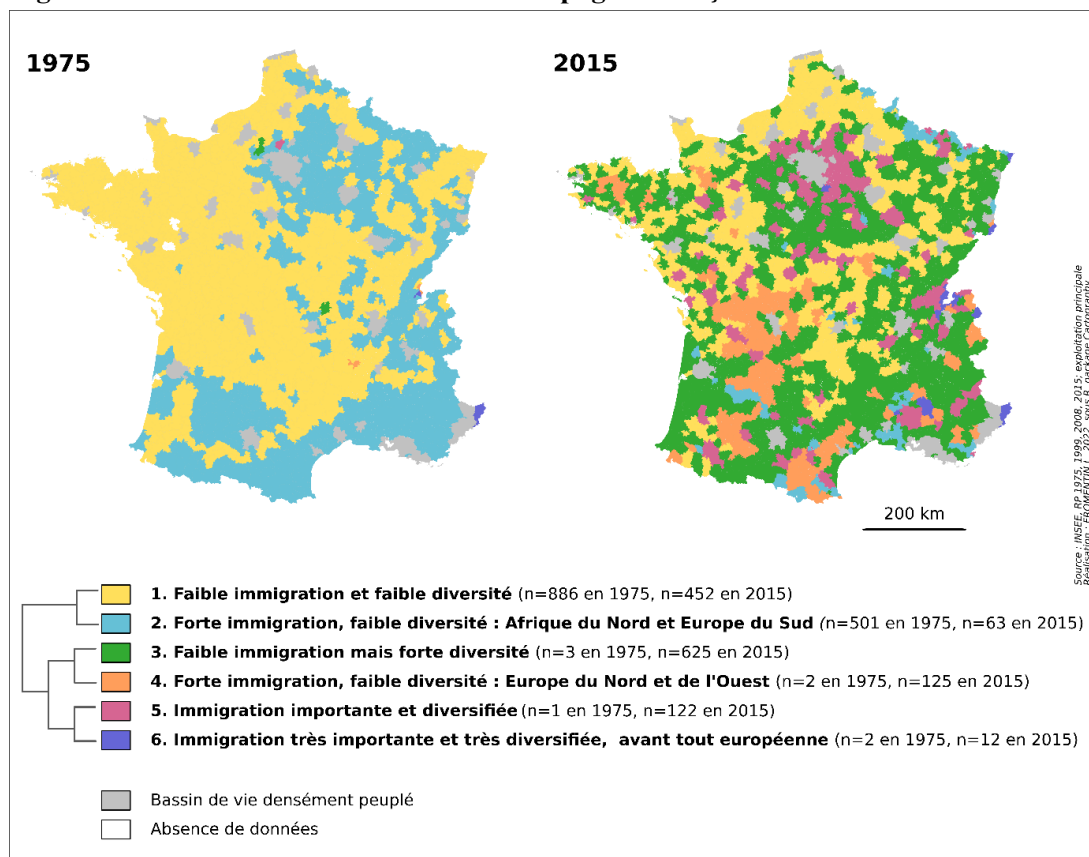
1975

2015

200 km

Source : INSEE, RP 1975, 1999, 2008, 2015; exploitation principale
Réalisation : FROMENTIN J., 2022, sous R, package Cartography

1. Faible immigration et faible diversité (n=886 en 1975, n=452 en 2015)
2. Forte immigration, faible diversité : Afrique du Nord et Europe du Sud (n=501 en 1975, n=63 en 2015)
3. Faible immigration mais forte diversité (n=3 en 1975, n=625 en 2015)
4. Forte immigration, faible diversité : Europe du Nord et de l'Ouest (n=2 en 1975, n=125 en 2015)
5. Immigration importante et diversifiée (n=1 en 1975, n=122 en 2015)
6. Immigration très importante et très diversifiée, avant tout européenne (n=2 en 1975, n=12 en 2015)

Bassin de vie densément peuplé
Absence de données